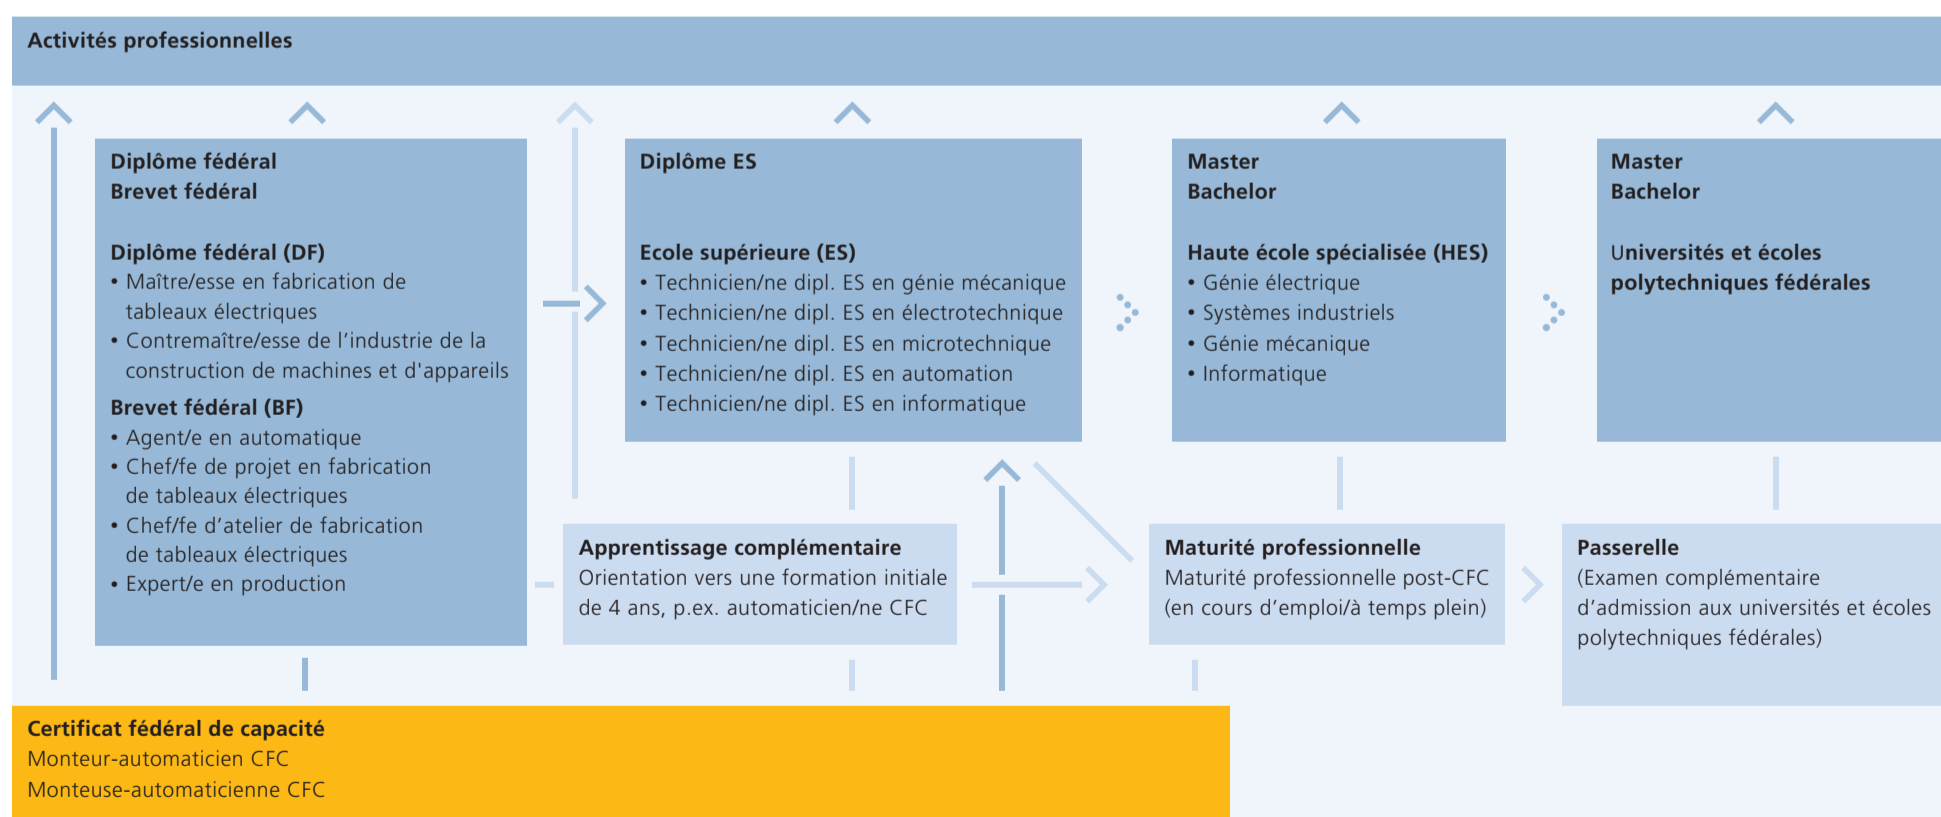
Activités professionnelles

Diplôme fédéral
Brevet fédéral

Diplôme fédéral (DF)
• Maître/esse en fabrication de tableaux électriques
• Contremaître/esse de l’industrie de la construction de machines et d'appareils

Brevet fédéral (BF)
• Agent/e en automatique
• Chef/fe de projet en fabrication de tableaux électriques
• Chef/fe d’atelier de fabrication de tableaux électriques
• Expert/e en production

Diplôme ES

Ecole supérieure (ES)
• Technicien/ne dipl. ES en génie mécanique
• Technicien/ne dipl. ES en électrotechnique
• Technicien/ne dipl. ES en microtechnique
• Technicien/ne dipl. ES en automation
• Technicien/ne dipl. ES en informatique

Master
Bachelor

Haute école spécialisée (HES)
• Génie électrique
• Systèmes industriels
• Génie mécanique
• Informatique

Master
Bachelor

Universités et écoles polytechniques fédérales

Apprentissage complémentaire
Orientation vers une formation initiale de 4 ans, p.ex. automaticien/ne CFC

Maturité professionnelle
Maturité professionnelle post-CFC (en cours d’emploi/à temps plein)

Passerelle
(Examen complémentaire d’admission aux universités et écoles polytechniques fédérales)

Certificat fédéral de capacité
Monteur-automaticien CFC
Monteuse-automaticienne CFC